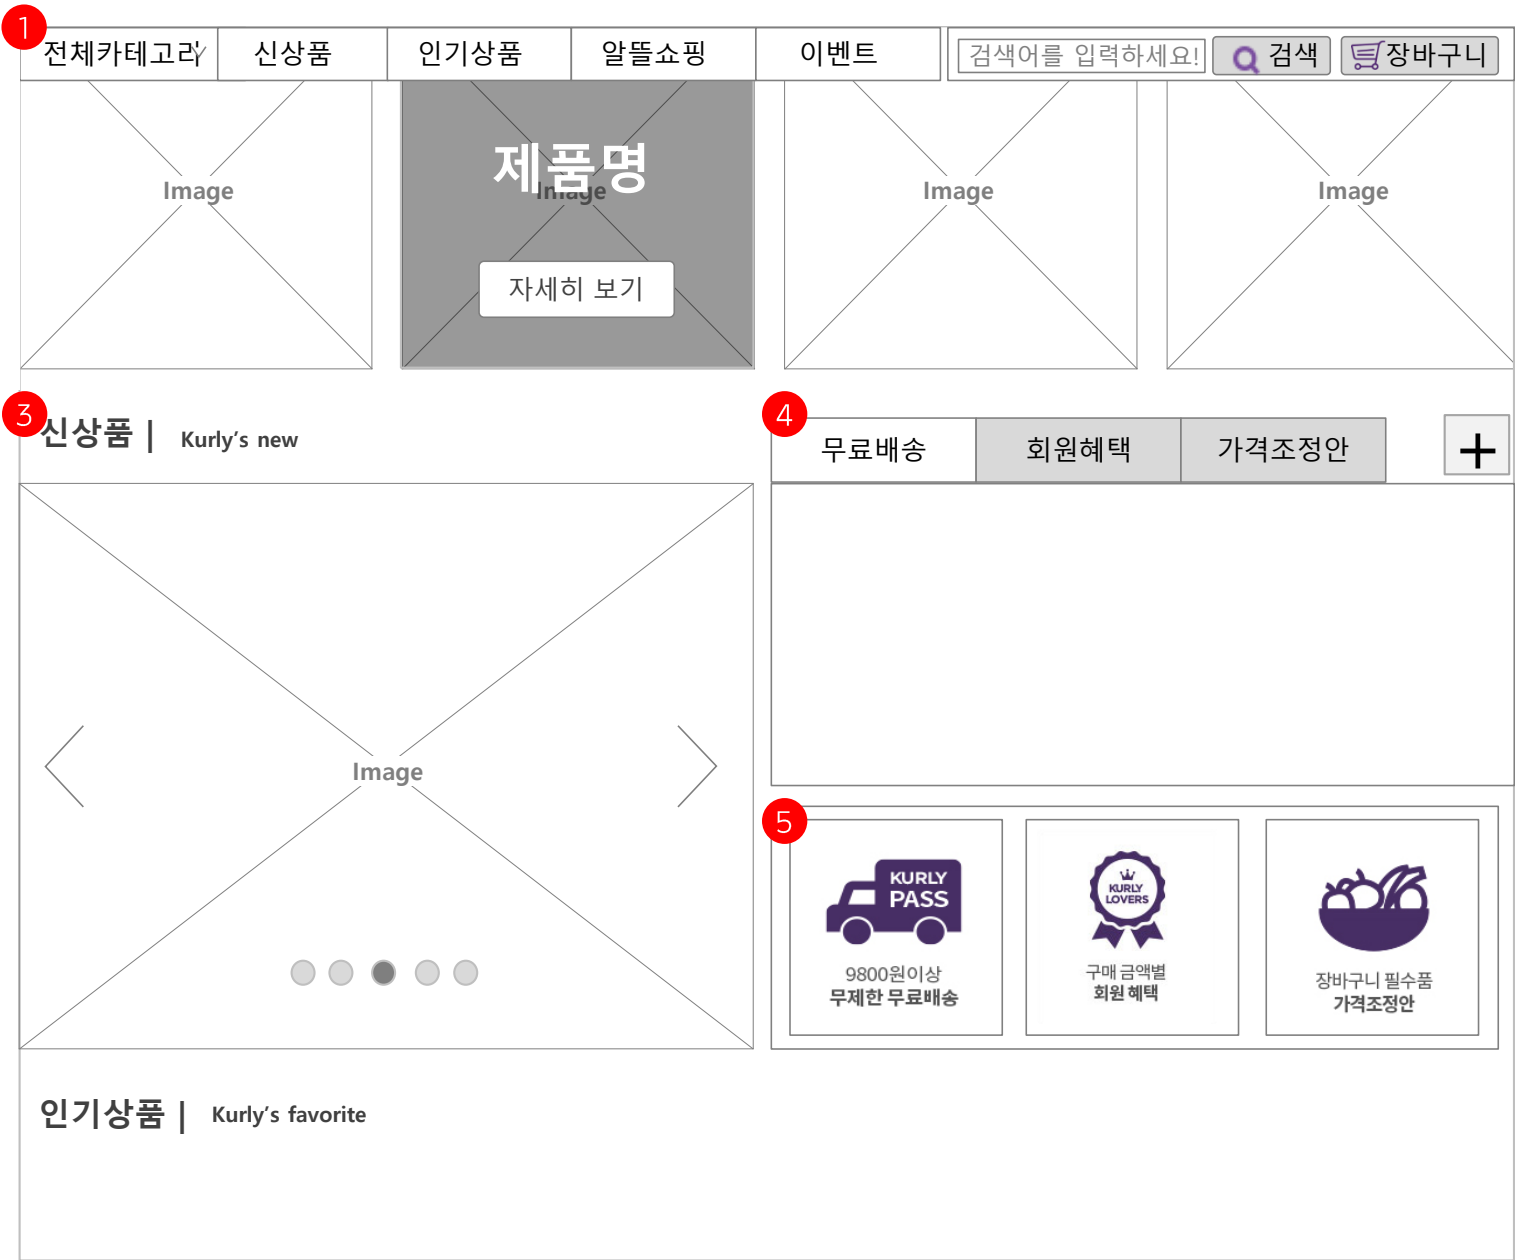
1
전체카테고리
신상품
인기상품
알뜰쇼핑
이벤트
검색어를 입력하세요!
검색
장바구니

Image
제품명
Image
자세히 보기
Image
Image

3
신상품 | Kurly's new

4
무료배송
회원혜택
가격조정안
+

Image

5
KURLY PASS
9800원이상
무제한 무료배송

KURLY LOVERS
구매 금액별
회원 혜택

장바구니 필수품
가격조정안

인기상품 | Kurly's favorite